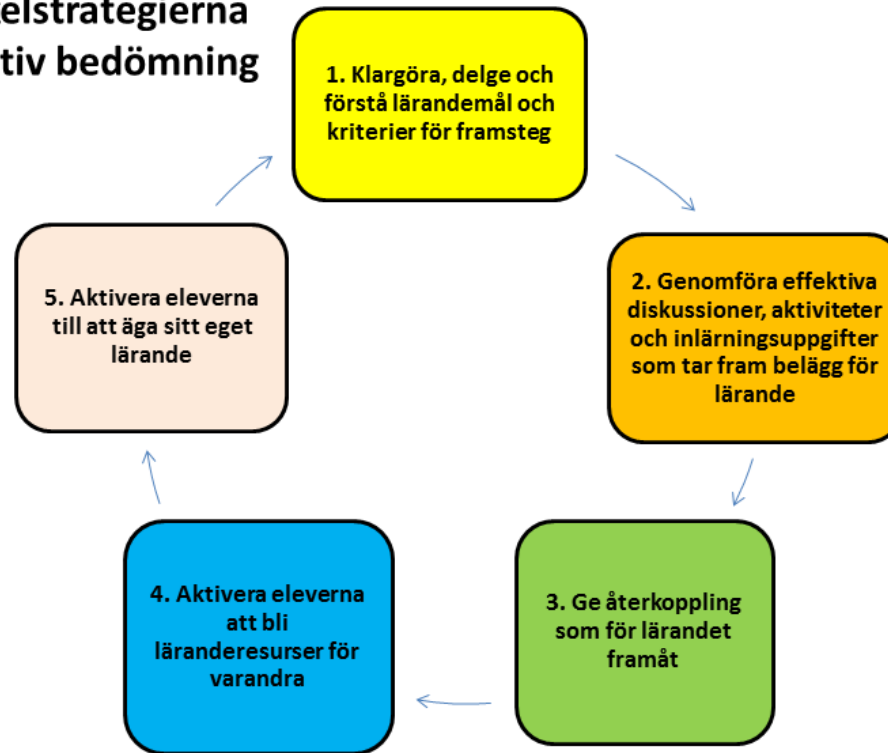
elstrategierna
tiv bedömning

1. Klargöra, delge och förstå lärandemål och kriterier för framsteg

2. Genomföra effektiva diskussioner, aktiviteter och inlärningsuppgifter som tar fram belägg för lärande

3. Ge återkoppling som för lärandet framåt

4. Aktivera eleverna att bli läranderesurser för varandra

5. Aktivera eleverna till att äga sitt eget lärande